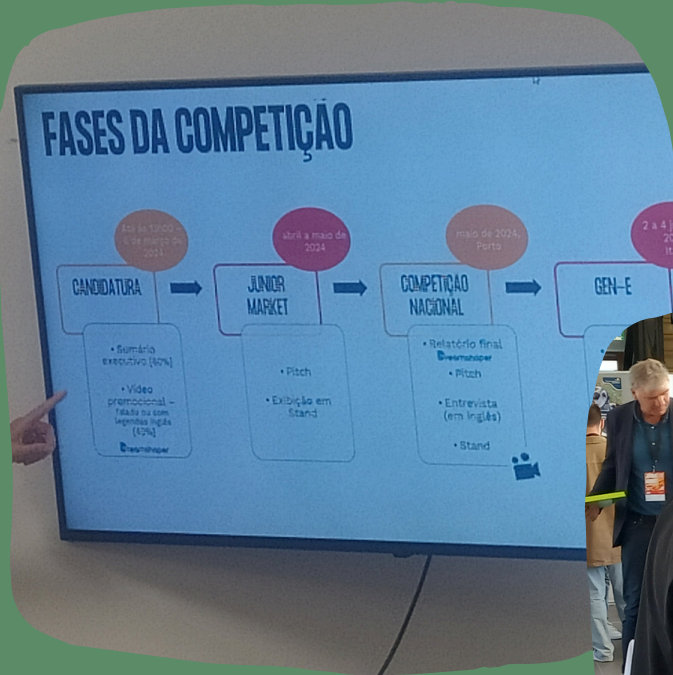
FASES DA COMPETIÇÃO

Até às 12:00 – 6 de março de 2024

CANDIDATURA

• Sumário executivo [60%]

• Vídeo promocional – falado ou com legendas inglês [40%]

Dreamshaper

abril a maio de 2024

JUNIOR MARKET

• Pitch

• Exibição em Stand

maio de 2024, Porto

COMPETIÇÃO NACIONAL

• Relatório final

Dreamshaper

• Pitch

• Entrevista (em inglês)

• Stand

2 a 4 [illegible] 20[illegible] It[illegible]

GEN-E